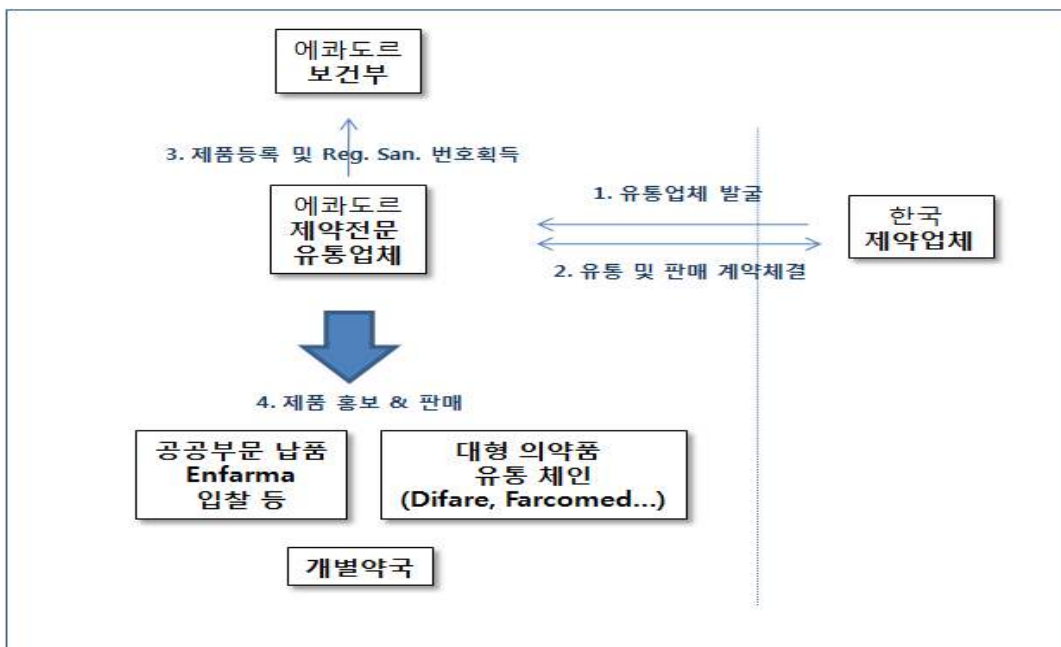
에콰도르
보건부

3. 제품등록 및 Reg. San. 번호획득

에콰도르
제약전문
유통업체

1. 유통업체 발굴

2. 유통 및 판매 계약체결

한국
제약업체

4. 제품 홍보 & 판매

공공부문 납품
Enfarma
입찰 등

대형 의약품
유통 체인
(Difare, Farcomed...)

개별약국